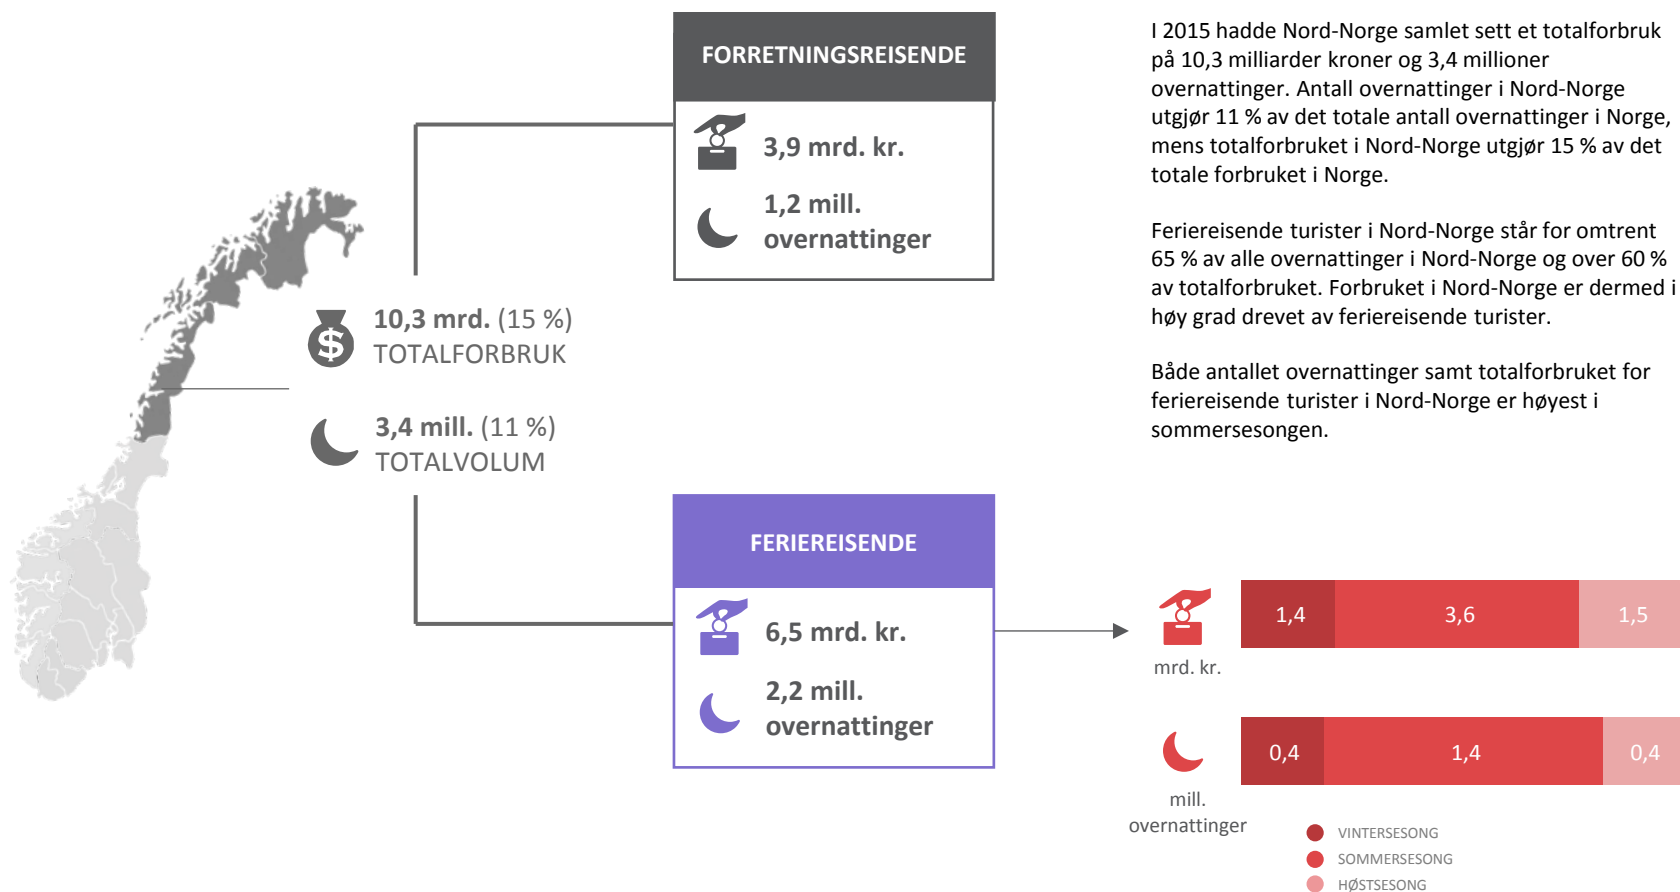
FORRETNINGSREISENDE

3,9 mrd. kr.

1,2 mill. overnattinger

10,3 mrd. (15 %)
TOTALFORBRUK

3,4 mill. (11 %)
TOTALVOLUM

FERIEREISENDE

6,5 mrd. kr.

2,2 mill. overnattinger

I 2015 hadde Nord-Norge samlet sett et totalforbruk på 10,3 milliarder kroner og 3,4 millioner overnattinger. Antall overnattinger i Nord-Norge utgjør 11 % av det totale antall overnattinger i Norge, mens totalforbruket i Nord-Norge utgjør 15 % av det totale forbruket i Norge.

Feriereisende turister i Nord-Norge står for omtrent 65 % av alle overnattinger i Nord-Norge og over 60 % av totalforbruket. Forbruket i Nord-Norge er dermed i høy grad drevet av feriereisende turister.

Både antallet overnattinger samt totalforbruket for feriereisende turister i Nord-Norge er høyest i sommersesongen.

mrd. kr.
| 1,4 | 3,6 | 1,5 |

mill. overnattinger
| 0,4 | 1,4 | 0,4 |

VINTERSESONG
SOMMERSESONG
HØSTSESONG